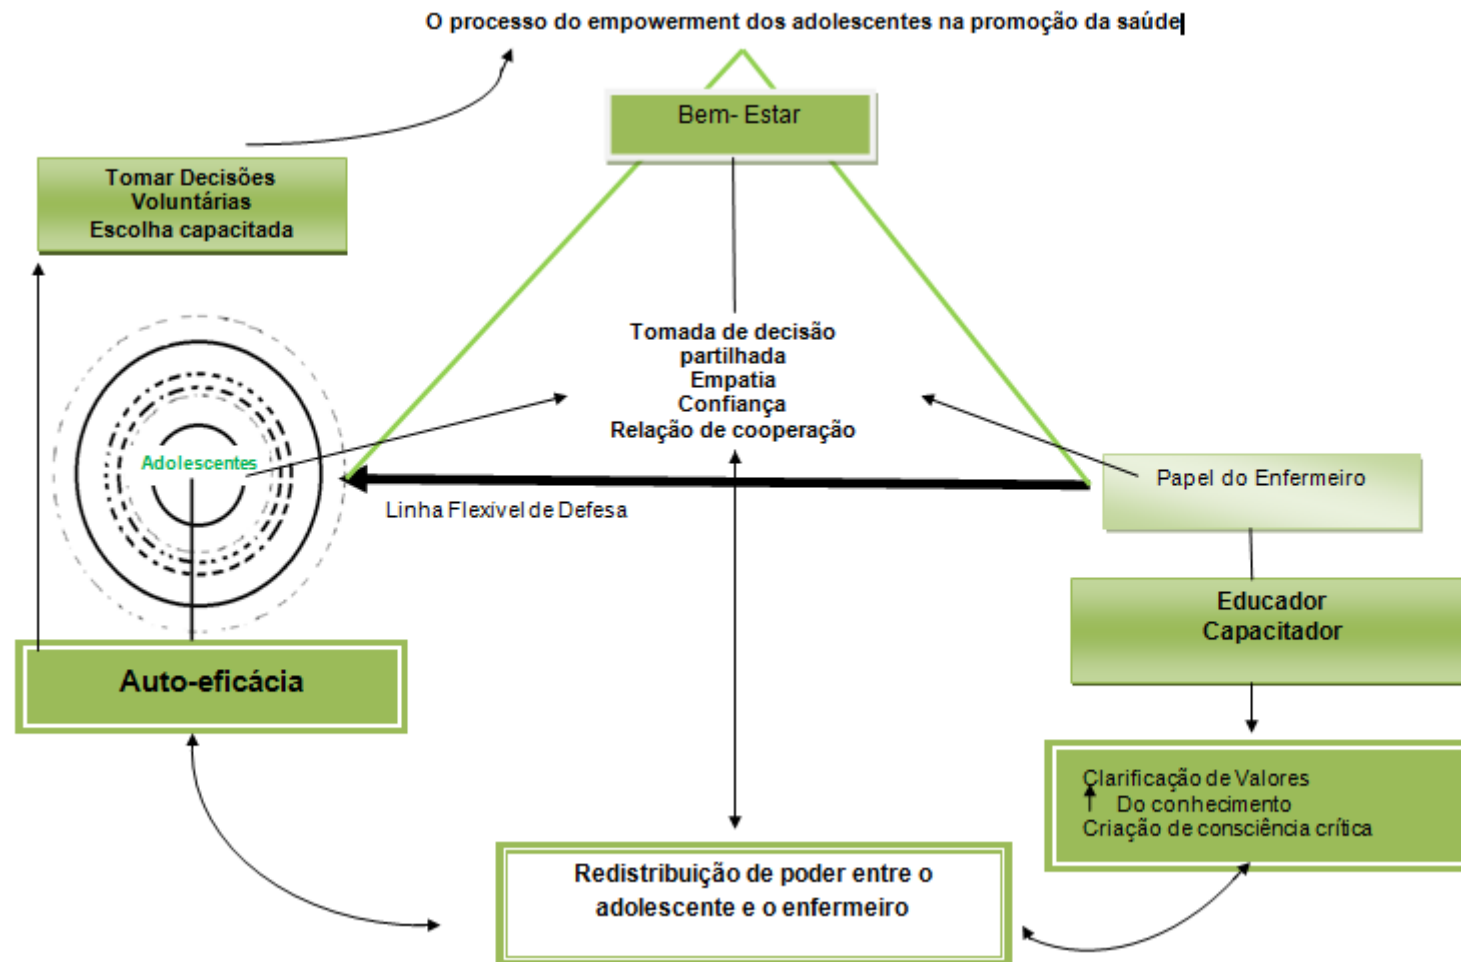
O processo do empowerment dos adolescentes na promoção da saúde

Bem- Estar

Tomar Decisões Voluntárias Escolha capacitada

Tomada de decisão partilhada
Empatia
Confiança
Relação de cooperação

Adolescentes

Linha Flexivel de Defesa

Papel do Enfermeiro

Educador Capacitador

Auto-eficácia

Clarificação de Valores
↑ Do conhecimento
Criação de consciência crítica

Redistribuição de poder entre o adolescente e o enfermeiro